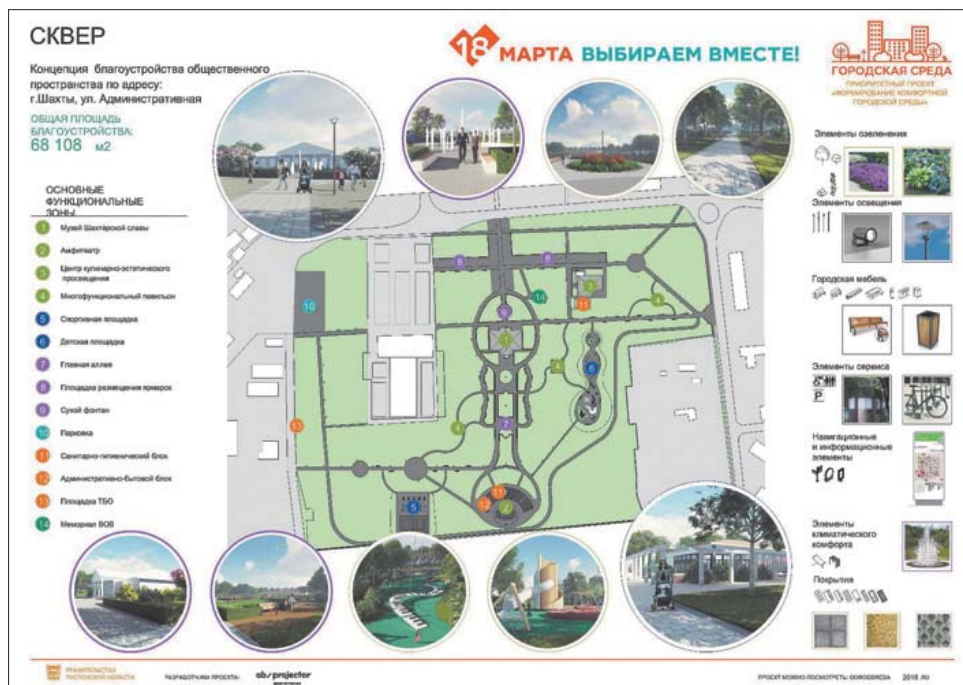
СКВЕР

Концепция благоустройства общественного пространства по адресу: г.Шахты, ул. Административная

ОБЩАЯ ПЛОЩАДЬ БЛАГОУСТРОЙСТВА:
68 108 м2

18 МАРТА ВЫБИРАЕМ ВМЕСТЕ!

ГОРОДСКАЯ СРЕДА
ПРИОРИТЕТНЫЙ ПРОЕКТ «ФОРМИРОВАНИЕ КОМФОРТНОЙ ГОРОДСКОЙ СРЕДЫ»

ОСНОВНЫЕ ФУНКЦИОНАЛЬНЫЕ ЗОНЫ

1 Музей Шахтёрской славы
2 Амфитеатр
3 Центр кулинарно-эстетического просвещения
4 Многофункциональный павильон
5 Спортивная площадка
6 Детская площадка
7 Главная аллея
8 Площадка размещения ярмарок
9 Сухой фонтан
10 Парковка
11 Санитарно-гигиенический блок
12 Административно-бытовой блок
13 Площадка ТБО
14 Мемориал ВОВ

Элементы озеленения

Элементы освещения

Городская мебель

Элементы сервиса

Навигационные и информационные элементы

Элементы климатического комфорта

Покрытия

ПРАВИТЕЛЬСТВО РОСТОВСКОЙ ОБЛАСТИ

РАЗРАБОТЧИКИ ПРОЕКТА: ab/projector

ПРОЕКТ МОЖНО ПОСМОТРЕТЬ: GORODSREDA 2018 .RU